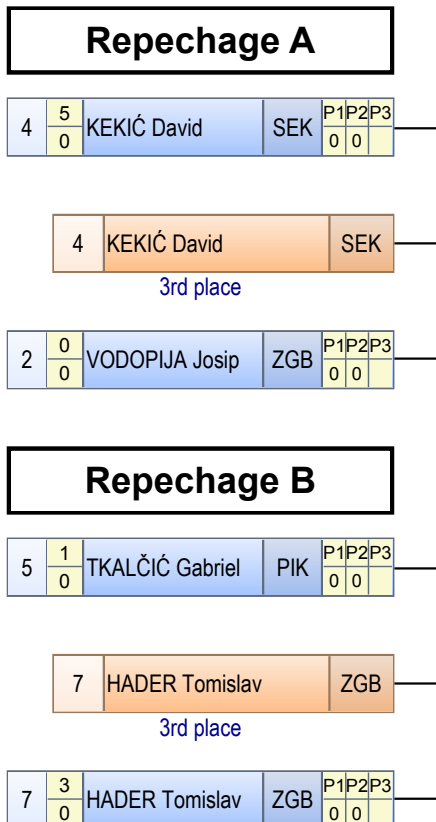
Repechage A

| 4 | 5 / 0 | KEKIĆ David | SEK | P1 0 | P2 0 | P3 |
|---|---|---|---|---|---|---|

| 4 | KEKIĆ David | SEK |
|---|---|---|

3rd place

| 2 | 0 / 0 | VODOPIJA Josip | ZGB | P1 0 | P2 0 | P3 |
|---|---|---|---|---|---|---|

Repechage B

| 5 | 1 / 0 | TKALČIĆ Gabriel | PIK | P1 0 | P2 0 | P3 |
|---|---|---|---|---|---|---|

| 7 | HADER Tomislav | ZGB |
|---|---|---|

3rd place

| 7 | 3 / 0 | HADER Tomislav | ZGB | P1 0 | P2 0 | P3 |
|---|---|---|---|---|---|---|